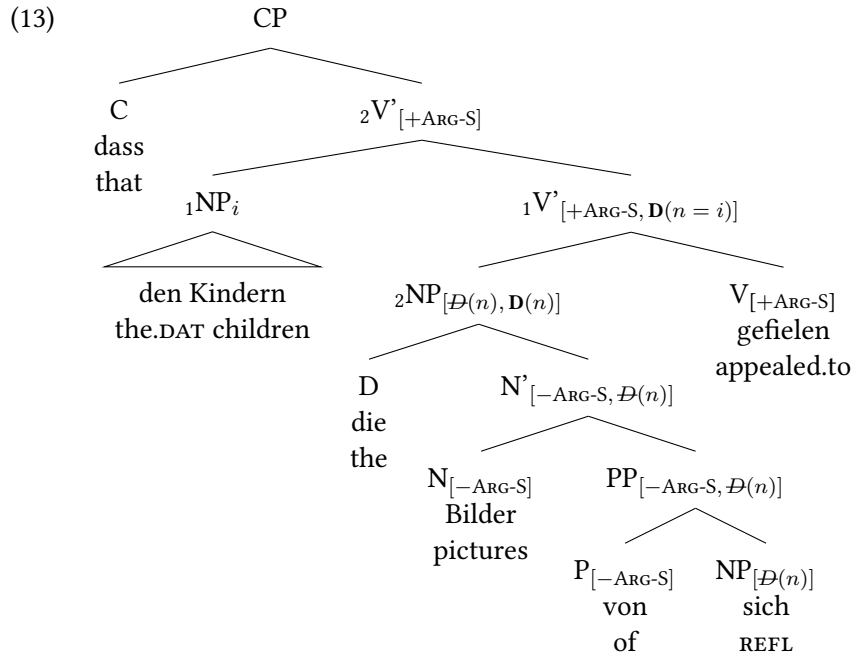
(13)

CP

C
dass
that

$_2$V'$_{[+\text{Arg-S}]}$

$_1$NP$_i$

den Kindern
the.DAT children

$_1$V'$_{[+\text{Arg-S}, \mathbf{D}(n=i)]}$

$_2$NP$_{[\not{D}(n), \mathbf{D}(n)]}$

V$_{[+\text{Arg-S}]}$
gefielen
appealed.to

D
die
the

N'$_{[-\text{Arg-S}, \not{D}(n)]}$

N$_{[-\text{Arg-S}]}$
Bilder
pictures

PP$_{[-\text{Arg-S}, \not{D}(n)]}$

P$_{[-\text{Arg-S}]}$
von
of

NP$_{[\not{D}(n)]}$
sich
REFL